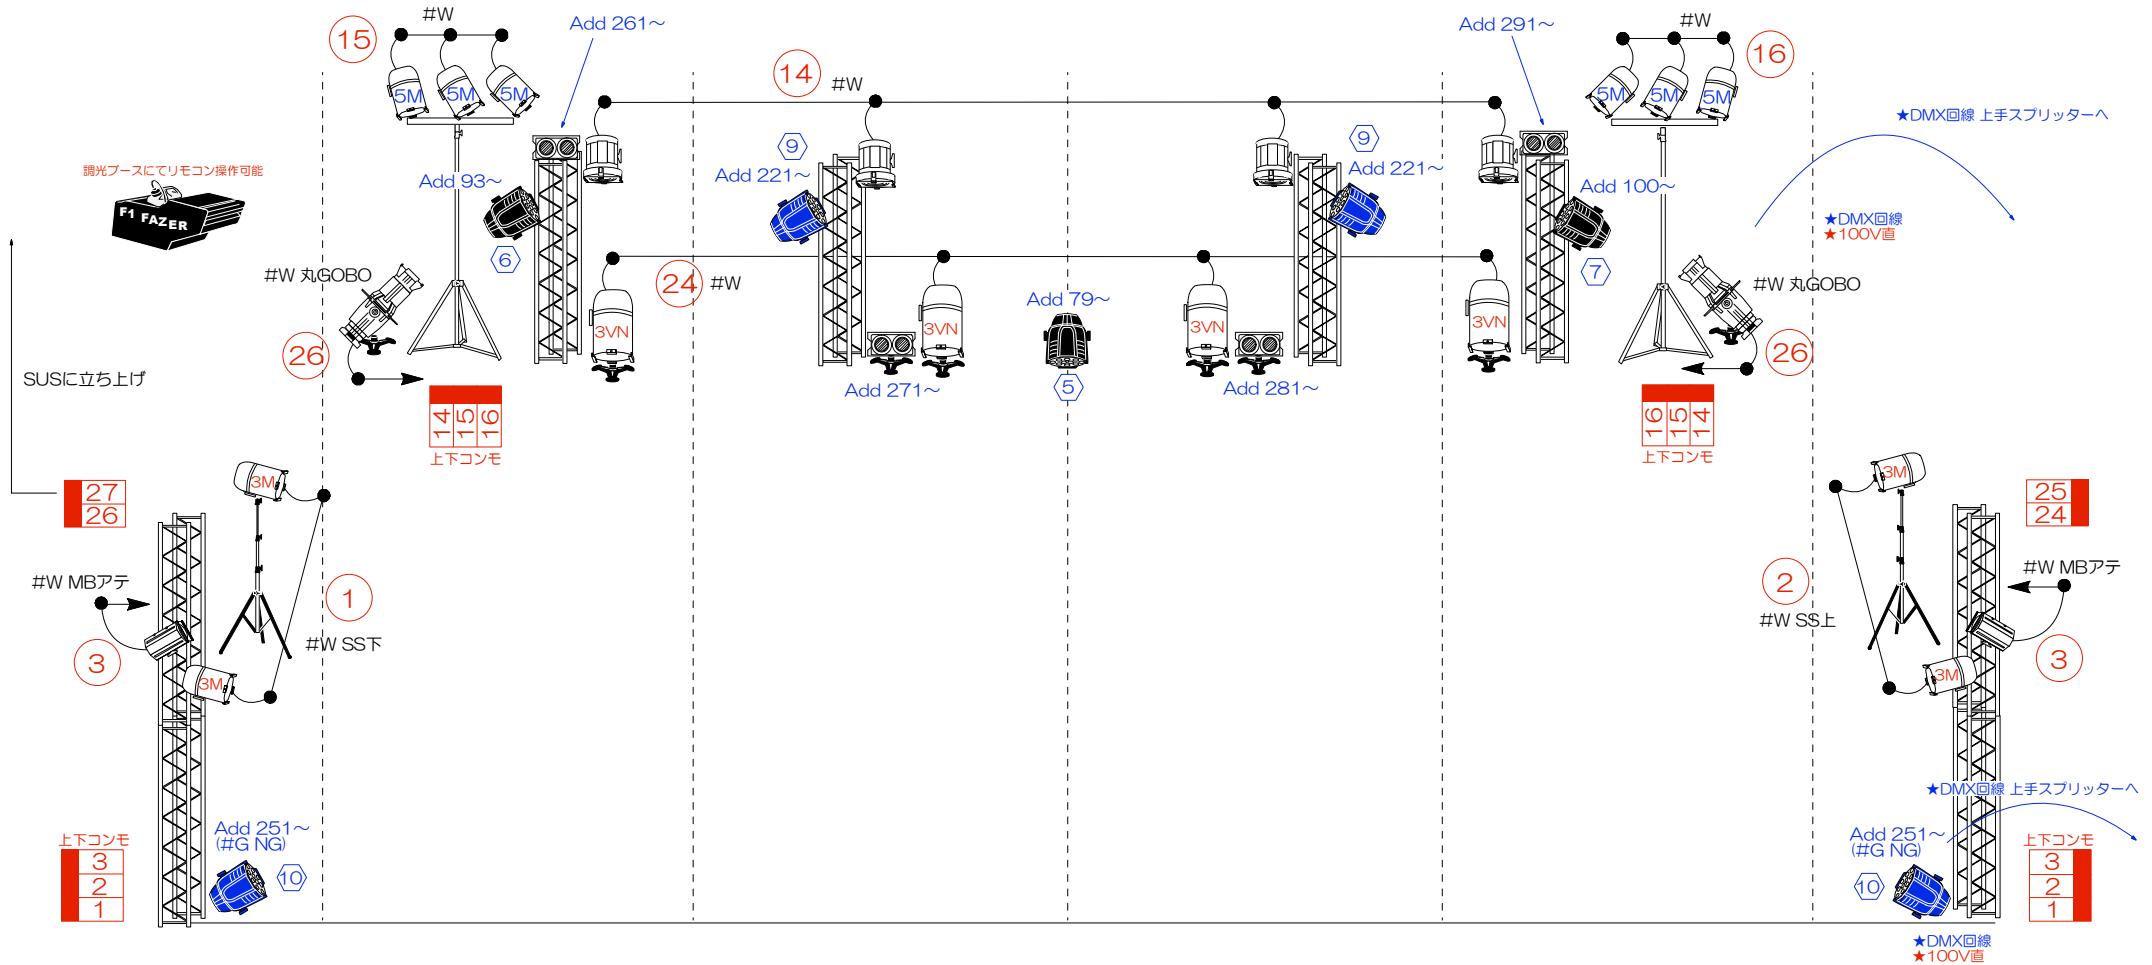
15
#W
5M 5M 5M
Add 261～
14
#W
Add 291～
#W
16
5M 5M 5M
★DMX回線 上手スプリッターへ
調光ブースにてリモコン操作可能
F1 FAZER
Add 93～
9
Add 221～
9
Add 221～
Add 100～
★DMX回線
★100V直
6
7
#W 丸GOBO
24
#W
3VN
3VN
Add 79～
3VN
3VN
#W 丸GOBO
26
26
SUSに立ち上げ
Add 271～
5
Add 281～
14 15 16
上下コンモ
16 15 14
上下コンモ
27
26
3M
3M
25
24
#W MBアテ
1
#W SS下
2
#W SS上
#W MBアテ
3
3M
3
3M
★DMX回線 上手スプリッターへ
上下コンモ
3
2
1
Add 251～
(#G NG)
10
Add 251～
(#G NG)
10
上下コンモ
3
2
1
★DMX回線
★100V直